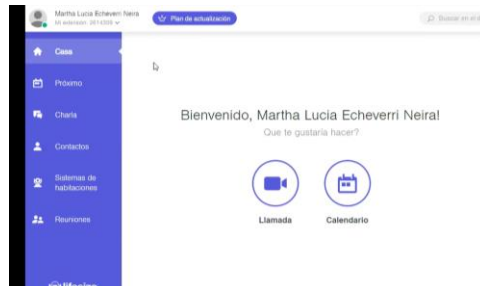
Martha Lucia Echeverri Neira
Mi extensión: 2614309

Plan de actualización

Buscar en el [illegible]

Casa
Próximo
Charla
Contactos
Sistemas de habitaciones
Reuniones

Bienvenido, Martha Lucia Echeverri Neira!
Que te gustaría hacer?

Llamada
Calendario

lifesize